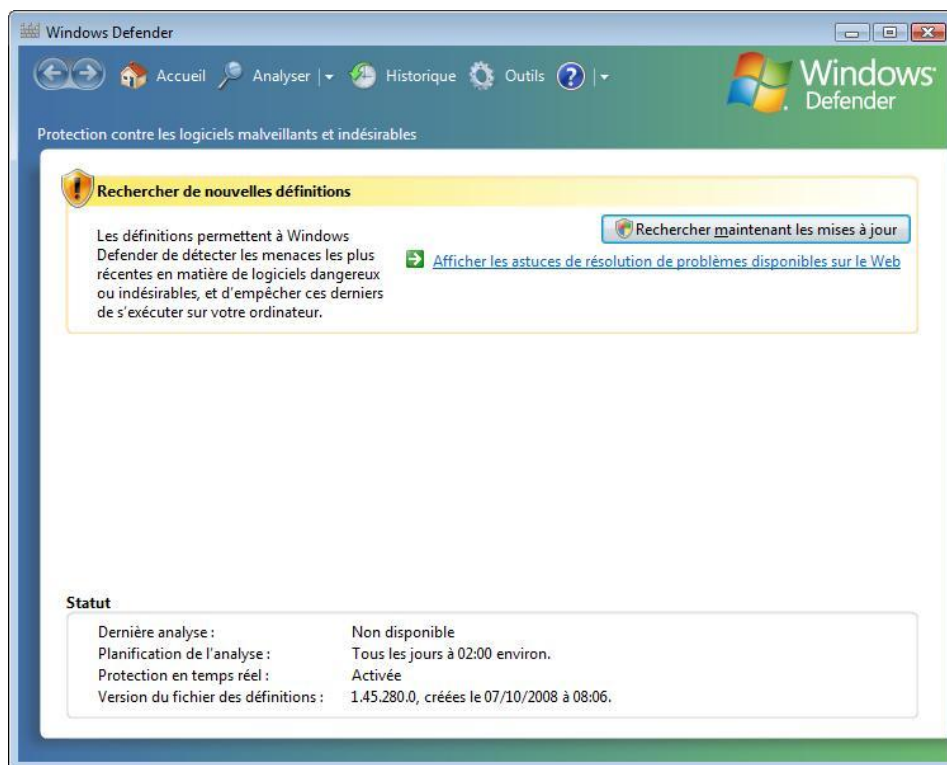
Windows Defender

Accueil Analyser | Historique Outils

Windows Defender

Protection contre les logiciels malveillants et indésirables

Rechercher de nouvelles définitions

Les définitions permettent à Windows Defender de détecter les menaces les plus récentes en matière de logiciels dangereux ou indésirables, et d'empêcher ces derniers de s'exécuter sur votre ordinateur.

Rechercher maintenant les mises à jour

Afficher les astuces de résolution de problèmes disponibles sur le Web

Statut

| | |
|---|---|
| Dernière analyse : | Non disponible |
| Planification de l'analyse : | Tous les jours à 02:00 environ. |
| Protection en temps réel : | Activée |
| Version du fichier des définitions : | 1.45.280.0, créées le 07/10/2008 à 08:06. |